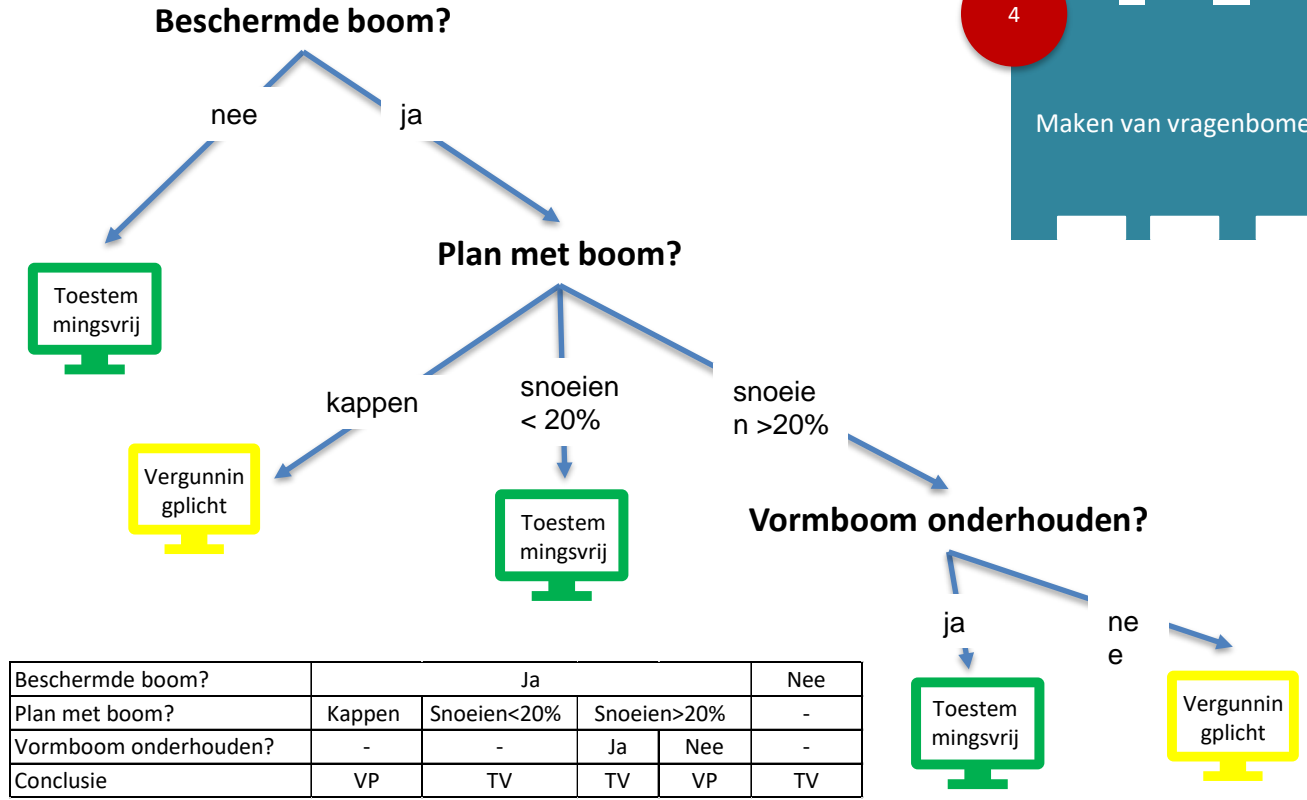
Beschermde boom?

nee

ja

Toestem mingsvrij

Plan met boom?

kappen

snoeien < 20%

snoeie n >20%

Vergunnin gplicht

Toestem mingsvrij

Vormboom onderhouden?

ja

ne e

Toestem mingsvrij

Vergunnin gplicht

4

Maken van vragenbome

| Beschermde boom? | Ja | | | | Nee |
|---|---|---|---|---|---|
| Plan met boom? | Kappen | Snoeien<20% | Snoeien>20% | | - |
| Vormboom onderhouden? | - | - | Ja | Nee | - |
| Conclusie | VP | TV | TV | VP | TV |